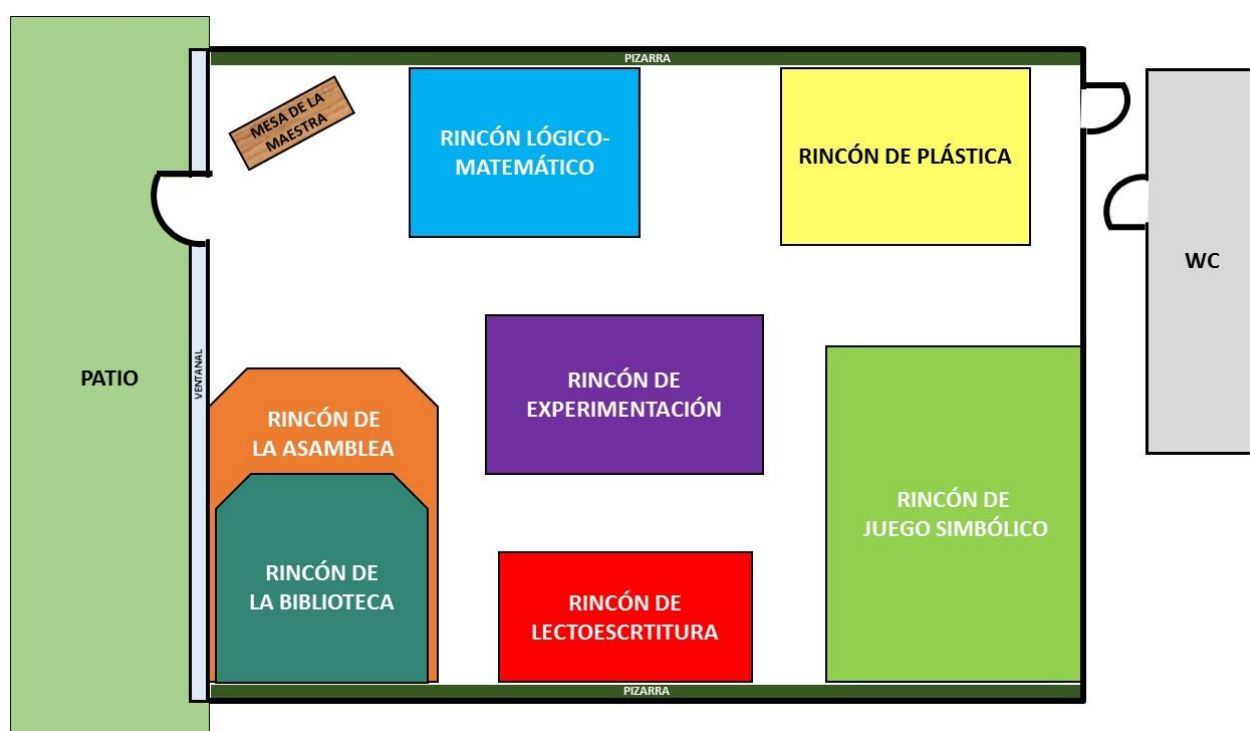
PIZARRA

MESA DE LA MAESTRA

RINCÓN LÓGICO-MATEMÁTICO

RINCÓN DE PLÁSTICA

WC

PATIO

VENTANAL

RINCÓN DE LA ASAMBLEA

RINCÓN DE EXPERIMENTACIÓN

RINCÓN DE JUEGO SIMBÓLICO

RINCÓN DE LA BIBLIOTECA

RINCÓN DE LECTOESCRTITURA

PIZARRA